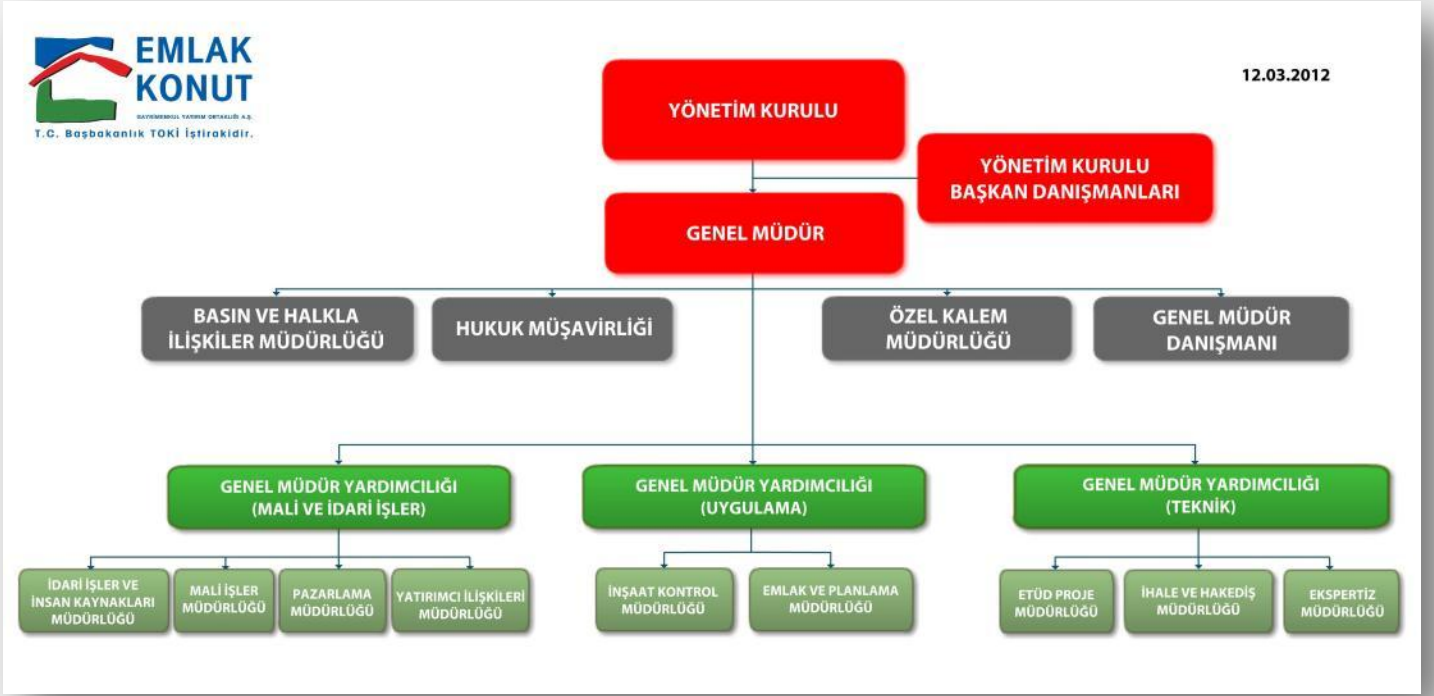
EMLAK KONUT
GAYRİMENKUL YATIRIM ORTAKLIĞI A.Ş.
T.C. Başbakanlık TOKİ İştirakidir.

12.03.2012

YÖNETİM KURULU

YÖNETİM KURULU BAŞKAN DANIŞMANLARI

GENEL MÜDÜR

BASIN VE HALKLA İLİŞKİLER MÜDÜRLÜĞÜ

HUKUK MÜŞAVİRLİĞİ

ÖZEL KALEM MÜDÜRLÜĞÜ

GENEL MÜDÜR DANIŞMANI

GENEL MÜDÜR YARDIMCILIĞI (MALİ VE İDARİ İŞLER)

GENEL MÜDÜR YARDIMCILIĞI (UYGULAMA)

GENEL MÜDÜR YARDIMCILIĞI (TEKNİK)

İDARİ İŞLER VE İNSAN KAYNAKLARI MÜDÜRLÜĞÜ

MALİ İŞLER MÜDÜRLÜĞÜ

PAZARLAMA MÜDÜRLÜĞÜ

YATIRIMCI İLİŞKİLERİ MÜDÜRLÜĞÜ

İNŞAAT KONTROL MÜDÜRLÜĞÜ

EMLAK VE PLANLAMA MÜDÜRLÜĞÜ

ETÜD PROJE MÜDÜRLÜĞÜ

İHALE VE HAKEDİŞ MÜDÜRLÜĞÜ

EKSPERTİZ MÜDÜRLÜĞÜ